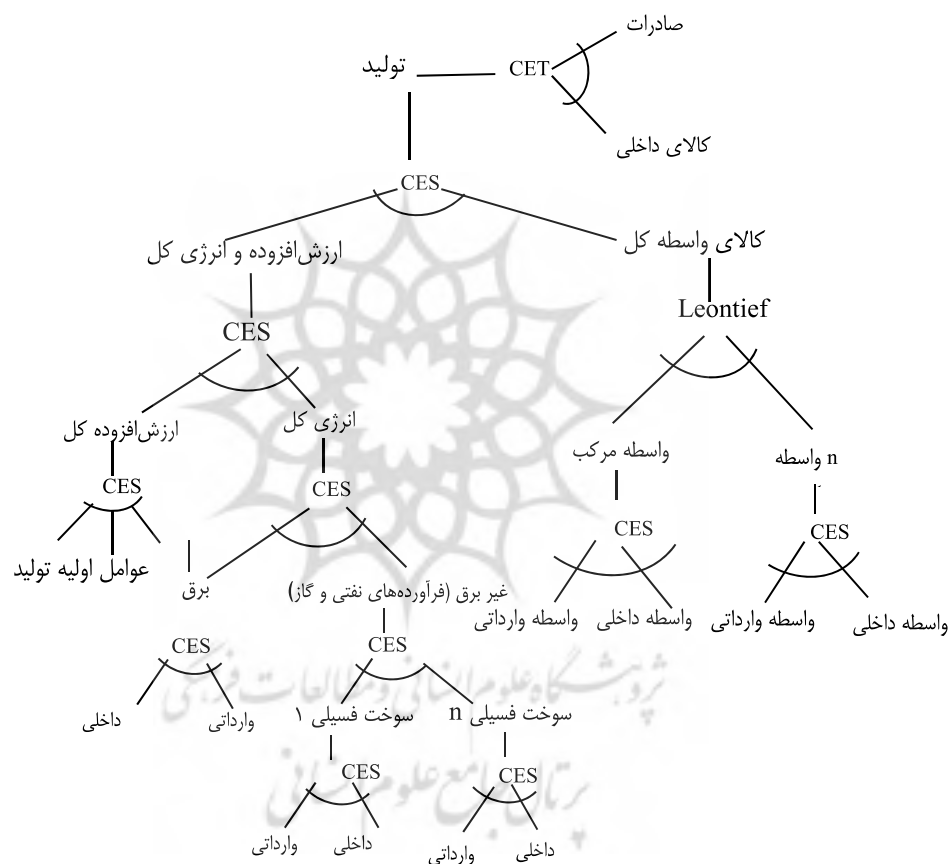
صادرات
CET
تولید
کالای داخلی
CES
ارزش‌افزوده و انرژی کل
کالای واسطه کل
Leontief
CES
ارزش‌افزوده کل
انرژی کل
واسطه مرکب
n واسطه
CES
CES
CES
CES
عوامل اولیه تولید
برق
غیر برق (فرآورده‌های نفتی و گاز)
واسطه وارداتی
واسطه داخلی
واسطه وارداتی
واسطه داخلی
CES
CES
داخلی
وارداتی
سوخت فسیلی ۱
سوخت فسیلی n
CES
CES
وارداتی
داخلی
وارداتی
داخلی
پژوهشگاه علوم انسانی و مطالعات فرهنگی
پرتال جامع علوم انسانی